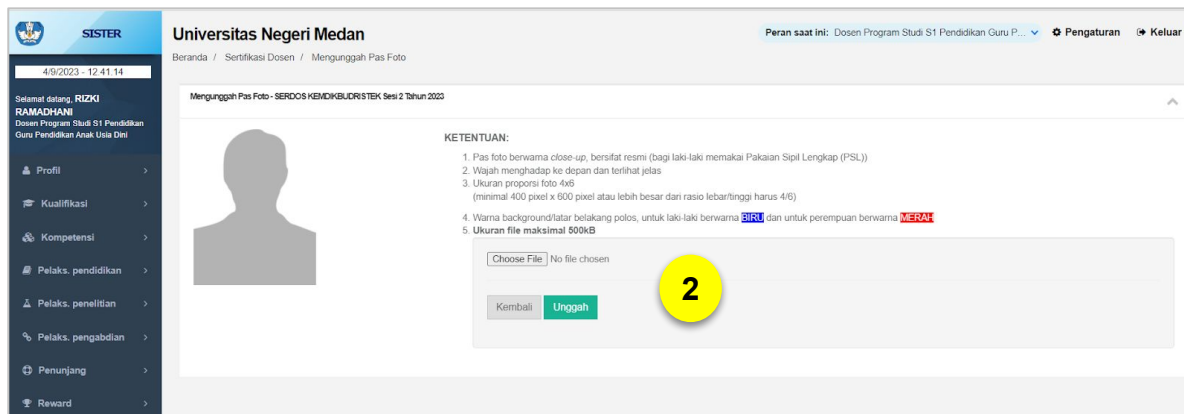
SISTER

4/9/2023 - 12.41.14

Selamat datang, RIZKI RAMADHANI
Dosen Program Studi S1 Pendidikan Guru Pendidikan Anak Usia Dini

Profil
Kualifikasi
Kompetensi
Pelaks. pendidikan
Pelaks. penelitian
Pelaks. pengabdian
Penunjang
Reward

Universitas Negeri Medan

Beranda / Sertifikasi Dosen / Mengunggah Pas Foto

Peran saat ini: Dosen Program Studi S1 Pendidikan Guru P...

Pengaturan

Keluar

Mengunggah Pas Foto - SERDOS KEMDIKBUDRISTEK Sesi 2 Tahun 2023

KETENTUAN:

1. Pas foto berwarna close-up, bersifat resmi (bagi laki-laki memakai Pakaian Sipil Lengkap (PSL))
2. Wajah menghadap ke depan dan terlihat jelas
3. Ukuran proporsi foto 4x6
(minimal 400 pixel x 600 pixel atau lebih besar dari rasio lebar/tinggi harus 4/6)
4. Warna background/latar belakang polos, untuk laki-laki berwarna BIRU dan untuk perempuan berwarna MERAH
5. Ukuran file maksimal 500kB

Choose File No file chosen

2

Kembali Unggah